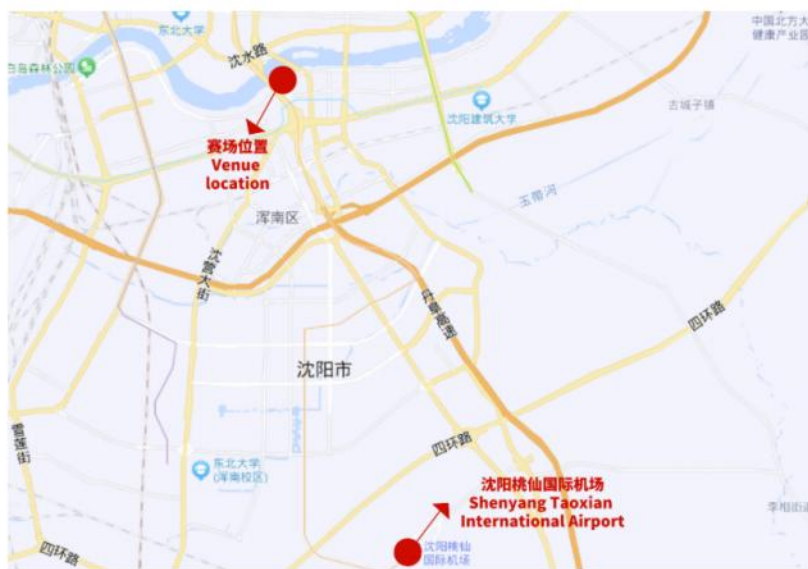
东北大学
白鸟森林公园
沈水路
中国北方大
健康产业园
古城子镇
沈阳建筑大学
赛场位置
Venue
location
玉带河
浑南区
沈营大街
丹阜高速
四环路
沈阳市
雪莲街
东北大学
(浑南校区)
四环路
沈阳桃仙国际机场
Shenyang Taoxian
International Airport
沈阳桃仙
国际机场
四环路
李相街道